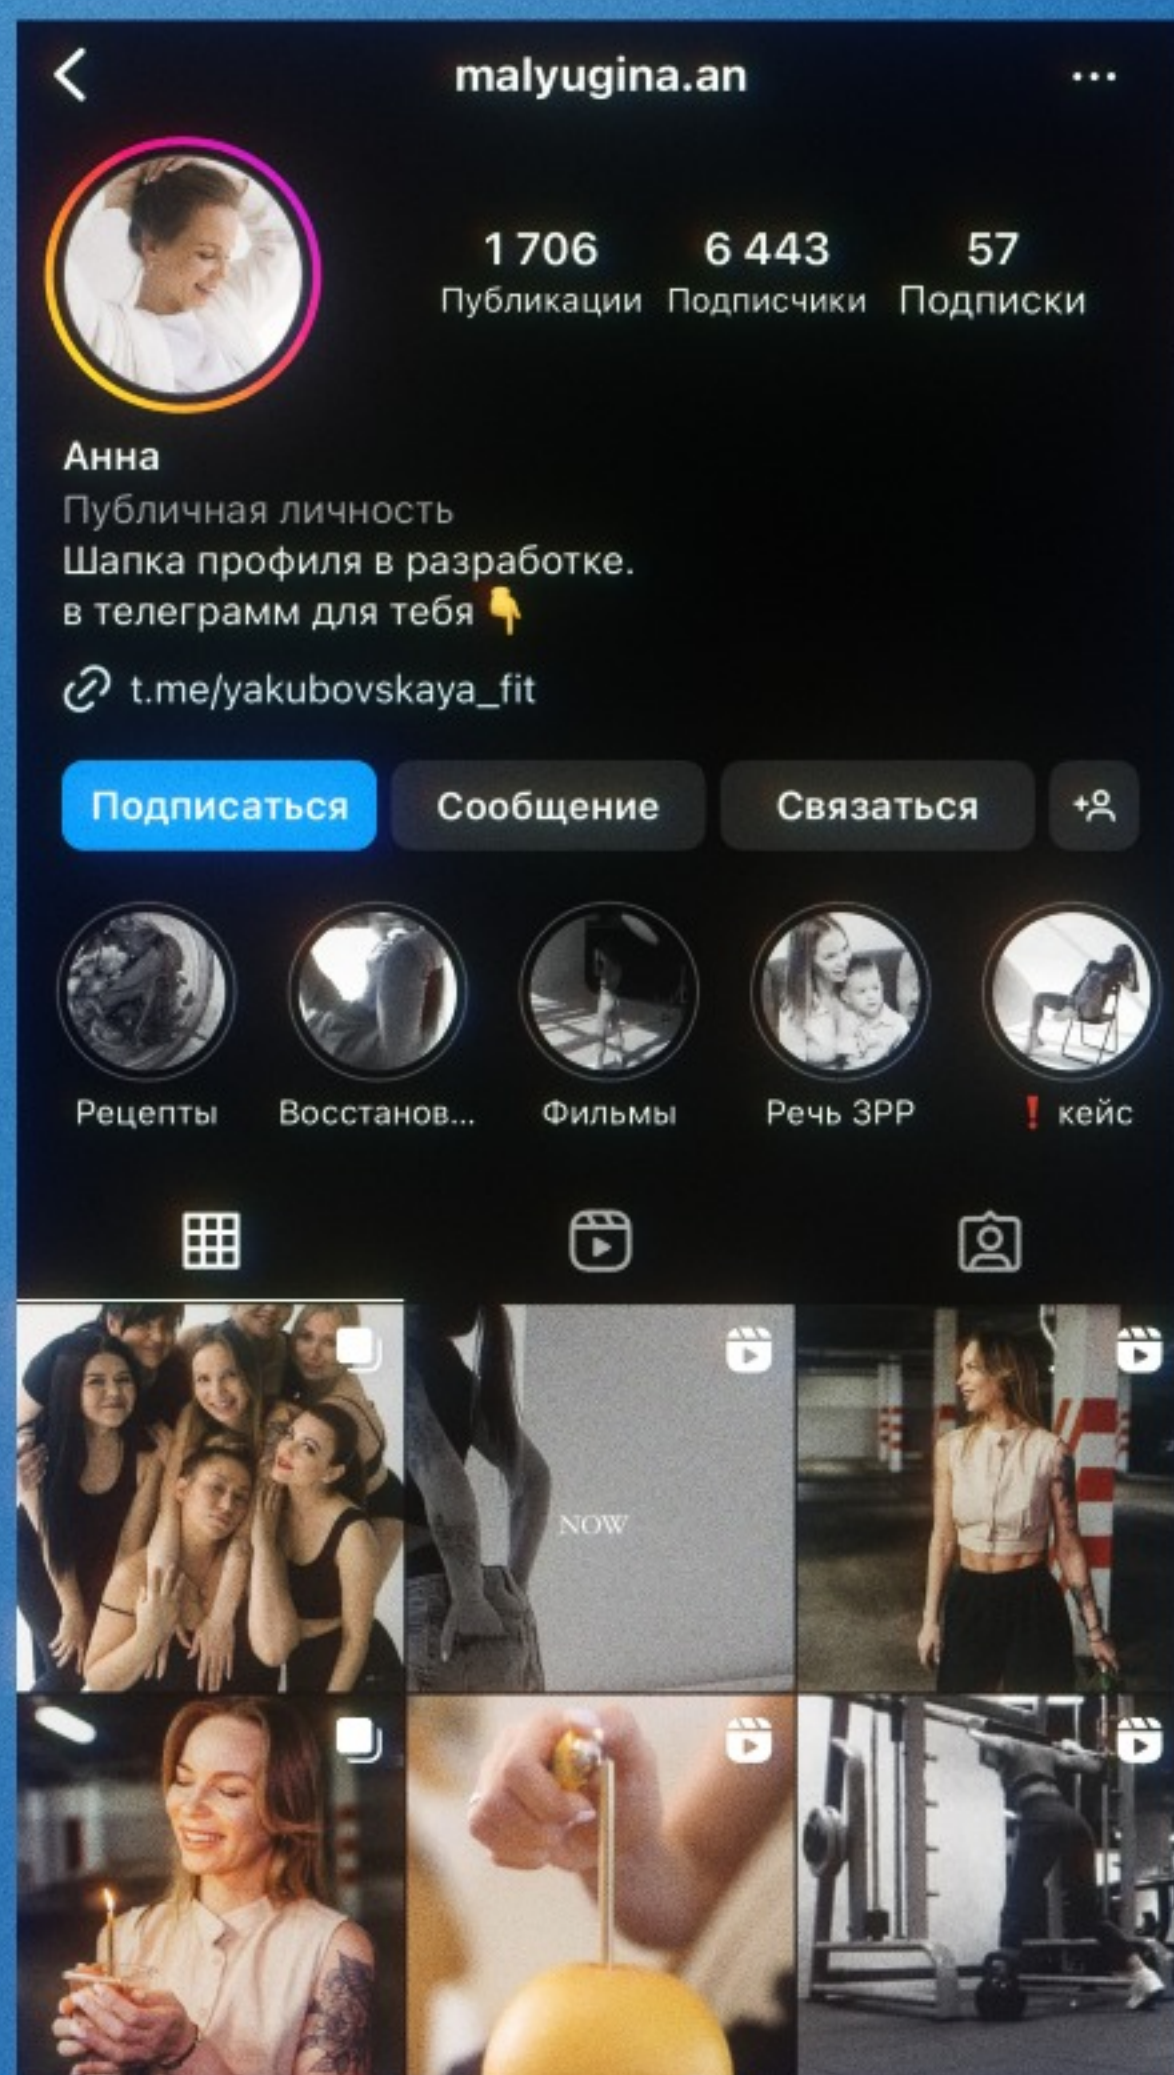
malyugina.an

1 706
Публикации

6 443
Подписчики

57
Подписки

Анна
Публичная личность
Шапка профиля в разработке.
в телеграмм для тебя 👇

t.me/yakubovskaya_fit

Подписаться
Сообщение
Связаться

Рецепты
Восстанов...
Фильмы
Речь ЗРР
❗ кейс

NOW